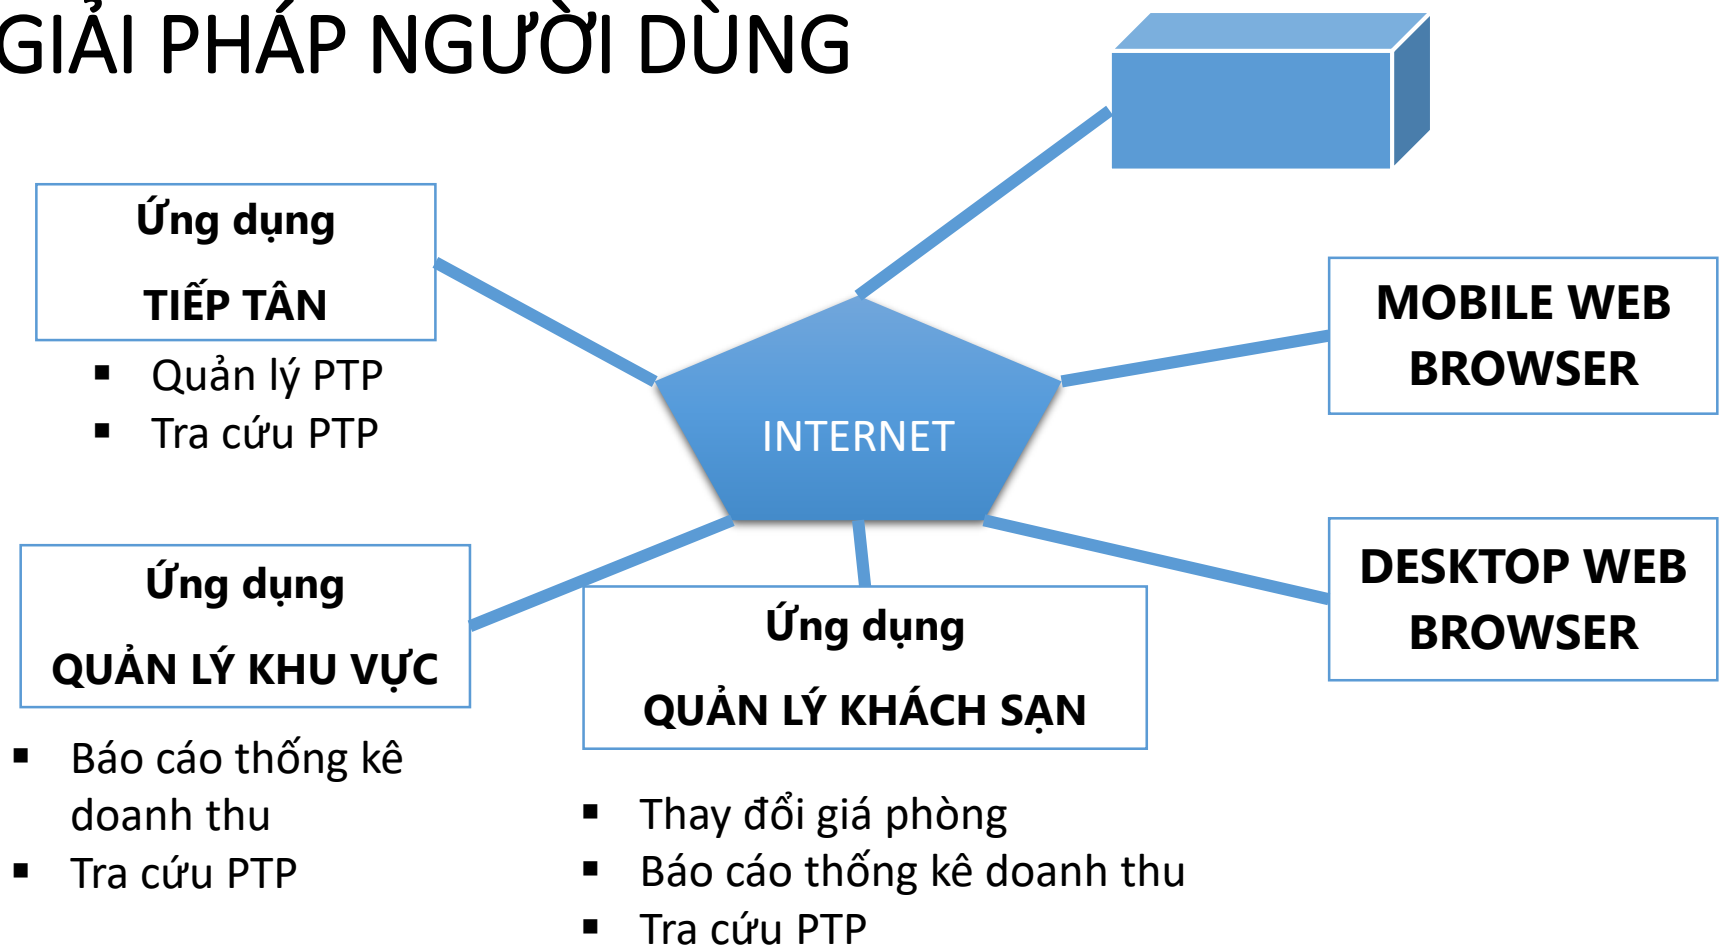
GIẢI PHÁP NGƯỜI DÙNG

Ứng dụng

TIẾP TÂN

- Quản lý PTP
- Tra cứu PTP

INTERNET

MOBILE WEB BROWSER

DESKTOP WEB BROWSER

Ứng dụng

QUẢN LÝ KHU VỰC

- Báo cáo thống kê doanh thu
- Tra cứu PTP

Ứng dụng

QUẢN LÝ KHÁCH SẠN

- Thay đổi giá phòng
- Báo cáo thống kê doanh thu
- Tra cứu PTP